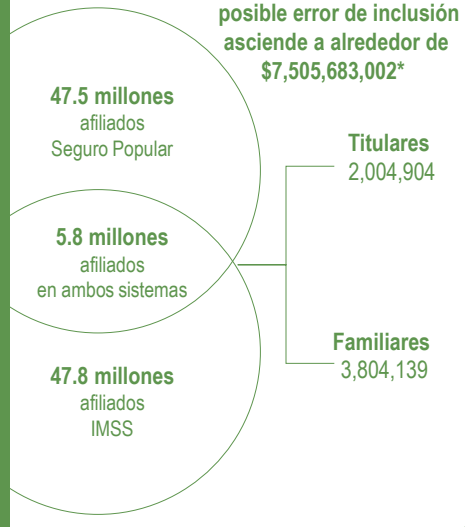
posible error de inclusión asciende a alrededor de \$7,505,683,002*

47.5 millones
afiliados
Seguro Popular

5.8 millones
afiliados
en ambos sistemas

47.8 millones
afiliados
IMSS

Titulares
2,004,904

Familiares
3,804,139